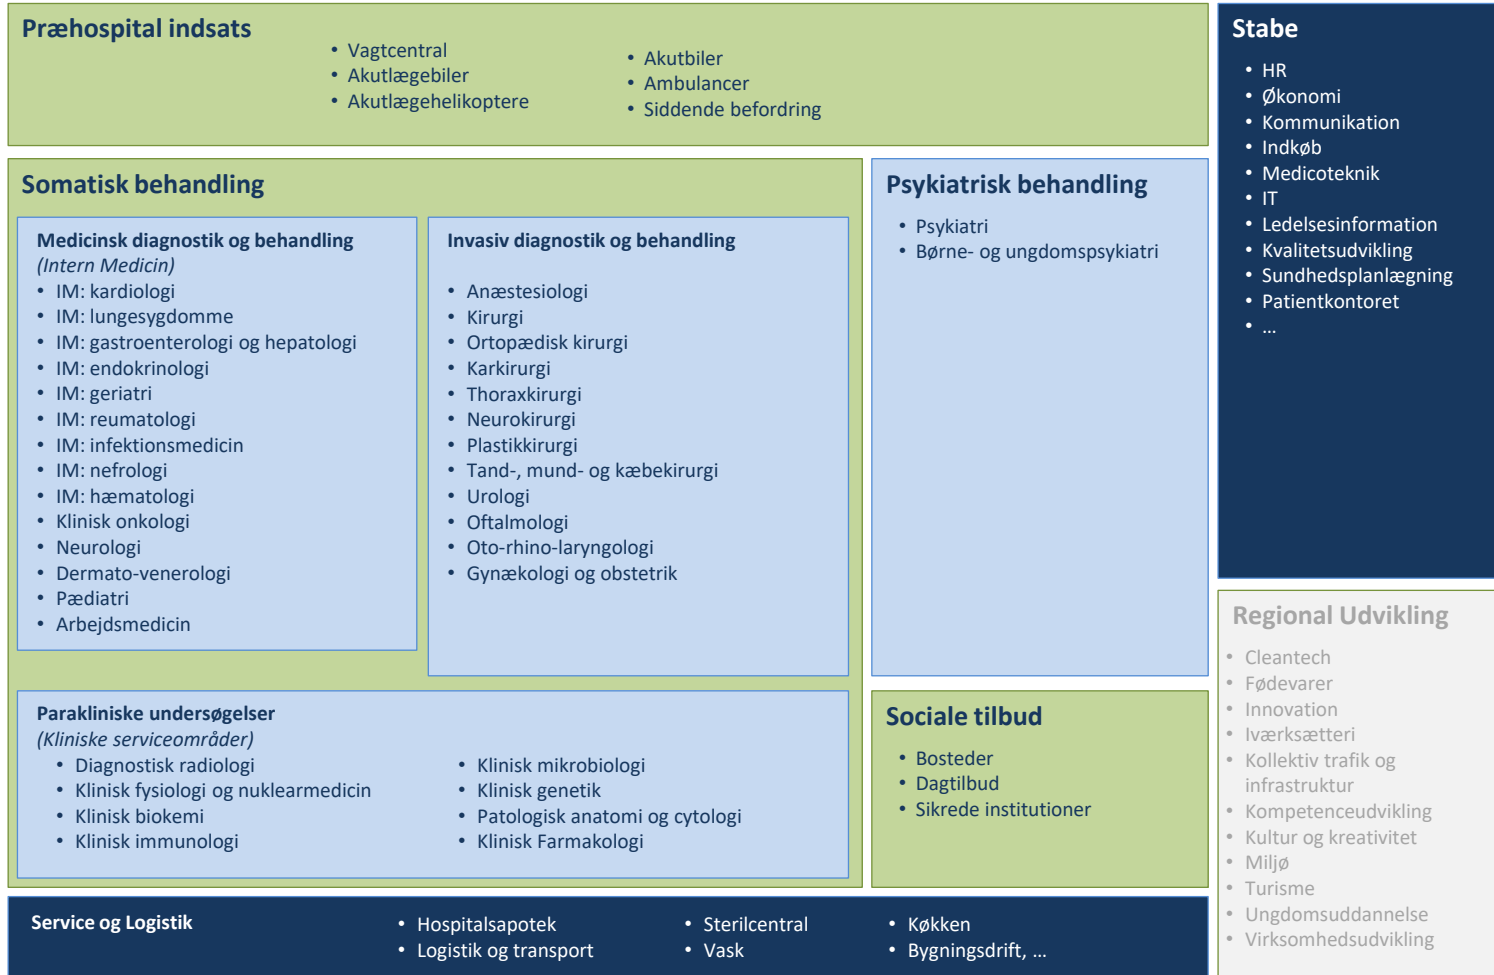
Præhospital indsats

- Vagtcentral
- Akutlægebiler
- Akutlægehelikoptere

- Akutbiler
- Ambulancer
- Siddende befordring

Stabe

- HR
- Økonomi
- Kommunikation
- Indkøb
- Medicoteknik
- IT
- Ledelsesinformation
- Kvalitetsudvikling
- Sundhedsplanlægning
- Patientkontoret
- ...

Somatisk behandling

Medicinsk diagnostik og behandling
(Intern Medicin)
- IM: kardiologi
- IM: lungesygdomme
- IM: gastroenterologi og hepatologi
- IM: endokrinologi
- IM: geriatri
- IM: reumatologi
- IM: infektionsmedicin
- IM: nefrologi
- IM: hæmatologi
- Klinisk onkologi
- Neurologi
- Dermato-venerologi
- Pædiatri
- Arbejdsmedicin

Invasiv diagnostik og behandling
- Anæstesiologi
- Kirurgi
- Ortopædisk kirurgi
- Karkirurgi
- Thoraxkirurgi
- Neurokirurgi
- Plastikkirurgi
- Tand-, mund- og kæbekirurgi
- Urologi
- Oftalmologi
- Oto-rhino-laryngologi
- Gynækologi og obstetrik

Psykiatrisk behandling
- Psykiatri
- Børne- og ungdomspsykiatri

Parakliniske undersøgelser
(Kliniske serviceområder)
- Diagnostisk radiologi
- Klinisk fysiologi og nuklearmedicin
- Klinisk biokemi
- Klinisk immunologi

- Klinisk mikrobiologi
- Klinisk genetik
- Patologisk anatomi og cytologi
- Klinisk Farmakologi

Sociale tilbud
- Bosteder
- Dagtilbud
- Sikrede institutioner

Regional Udvikling
- Cleantech
- Fødevarer
- Innovation
- Iværksætteri
- Kollektiv trafik og infrastruktur
- Kompetenceudvikling
- Kultur og kreativitet
- Miljø
- Turisme
- Ungdomsuddannelse
- Virksomhedsudvikling

Service og Logistik

- Hospitalsapotek
- Logistik og transport

- Sterilcentral
- Vask

- Køkken
- Bygningsdrift, ...